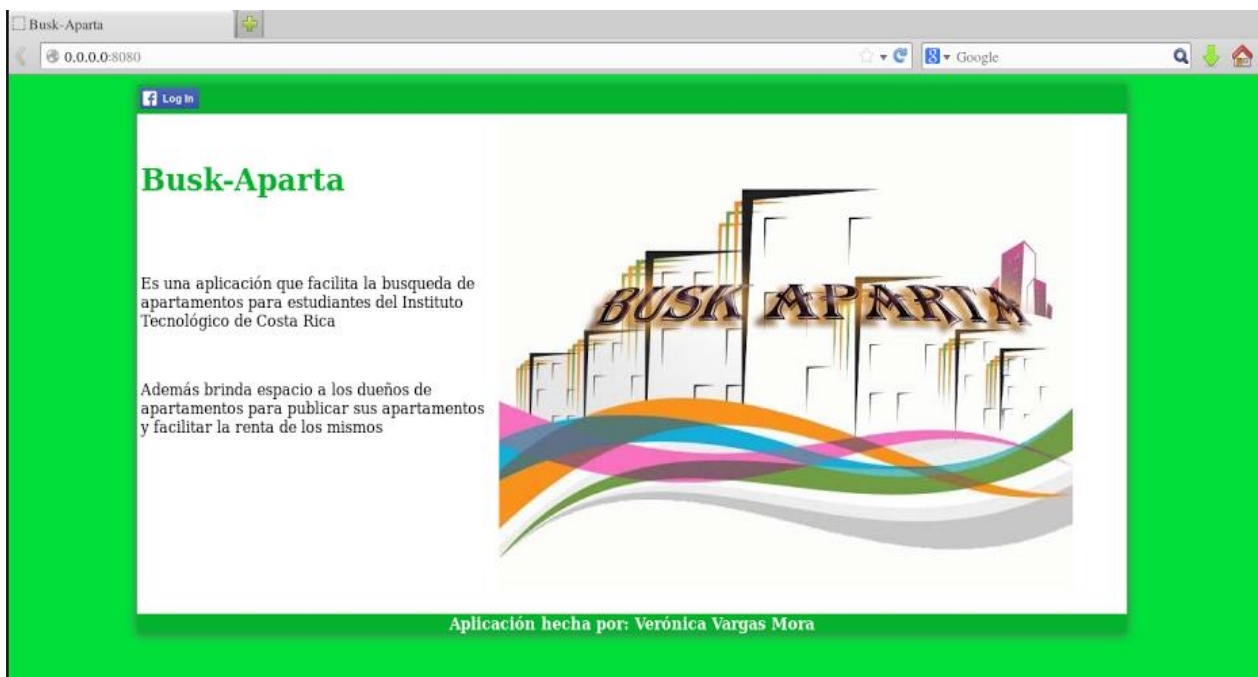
Busk-Aparta

0.0.0.0:8080

Google

Log In

Busk-Aparta

Es una aplicación que facilita la busqueda de apartamentos para estudiantes del Instituto Tecnológico de Costa Rica

Además brinda espacio a los dueños de apartamentos para publicar sus apartamentos y facilitar la renta de los mismos

BUSK APARTA

Aplicación hecha por: Verónica Vargas Mora